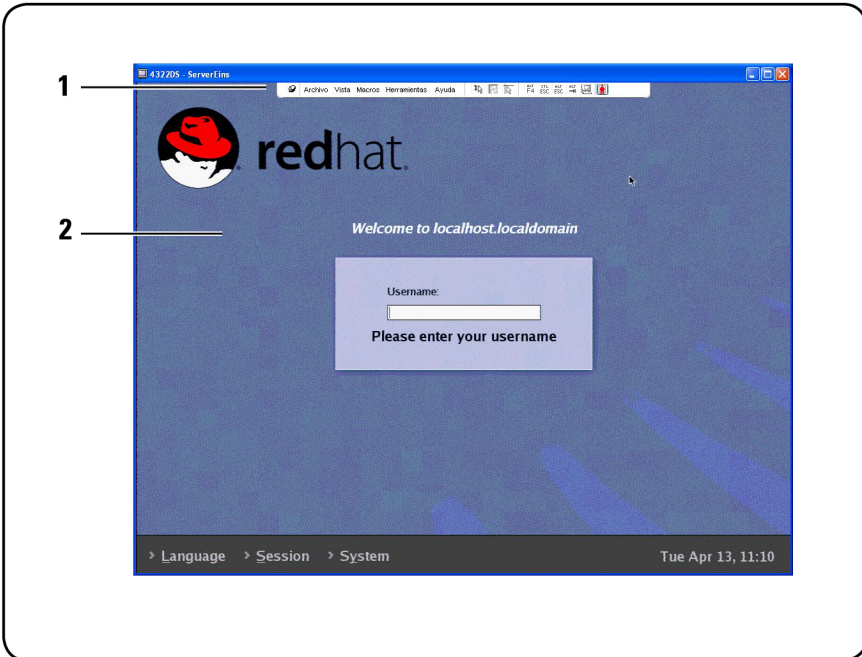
1

2

4322DS - ServerEins

Archivo Vista Macros Herramientas Ayuda

ALT F4 CTL ESC ALT ESC ALT

redhat.

Welcome to localhost.localdomain

Username:

Please enter your username

› Language › Session › System

Tue Apr 13, 11:10